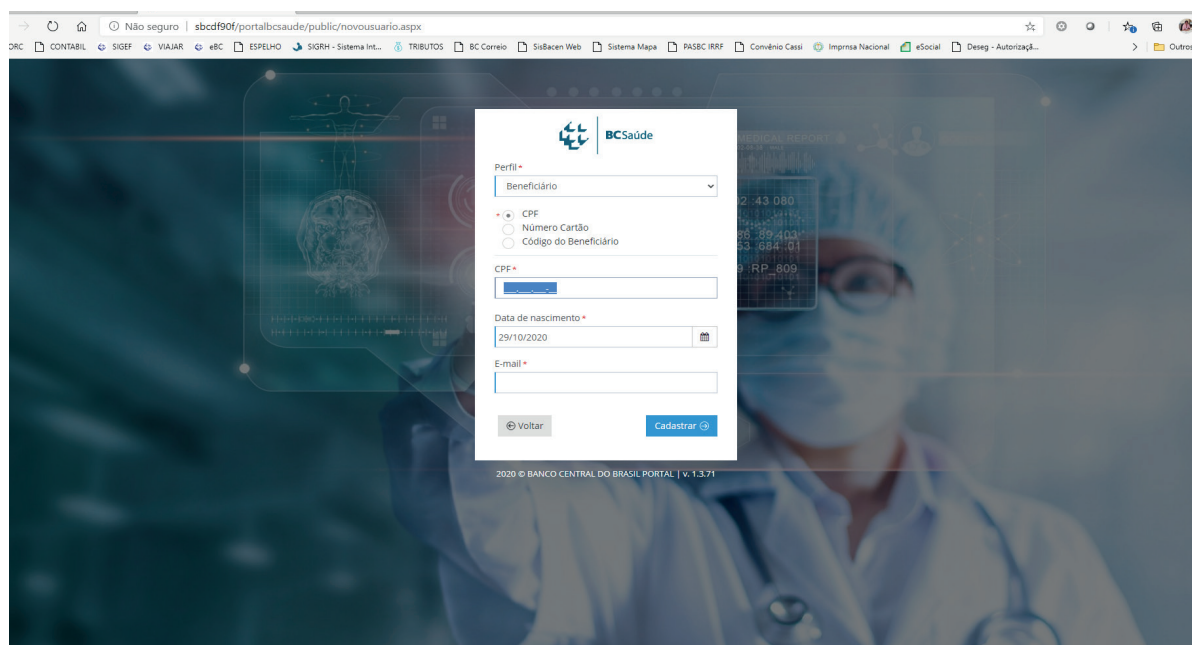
Não seguro | sbcdf90f/portalbcsaude/public/novousuario.aspx

ORC CONTABIL SIGEF VIAJAR eBC ESPELHO SIGRH - Sistema Int... TRIBUTOS BC Correio SisBacen Web Sistema Mapa PASBC IRRF Convênio Cassi Imprnsa Nacional eSocial Deseg - Autorizaçã... Outros

MEDICAL REPORT

02 43 080
86 89 403
53 684 01
9 RP 809

BCSaúde

Perfil *
Beneficiário

* CPF
Número Cartão
Código do Beneficiário

CPF *
___.___.___-__

Data de nascimento *
29/10/2020

E-mail *

Voltar

Cadastrar

2020 © BANCO CENTRAL DO BRASIL PORTAL | v. 1.3.71